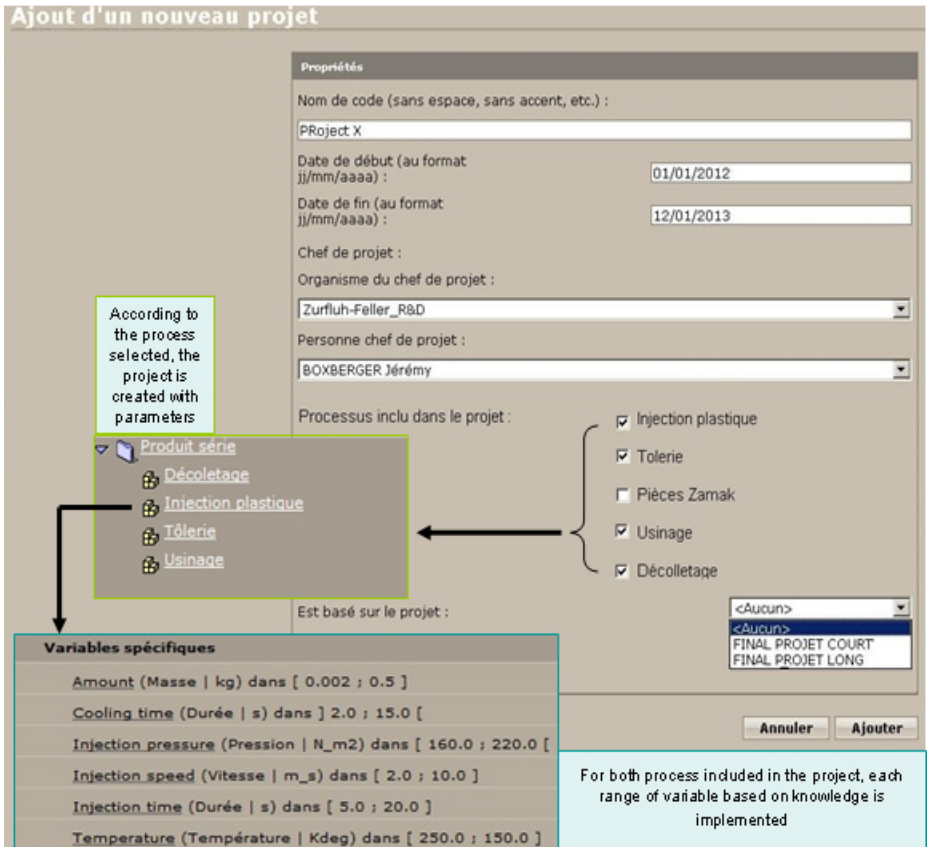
Ajout d'un nouveau projet

Propriétés

Nom de code (sans espace, sans accent, etc.) :

PRoject X

Date de début (au format jj/mm/aaaa) :

01/01/2012

Date de fin (au format jj/mm/aaaa) :

12/01/2013

Chef de projet :

Organisme du chef de projet :

Zurfluh-Feller_R&D

Personne chef de projet :

BOXBERGER Jérémy

According to the process selected, the project is created with parameters

Processus inclu dans le projet :

Injection plastique

Tolerie

Pièces Zamak

Usinage

Décolletage

Produit série

Décoletage

Injection plastique

Tôlerie

Usinage

Est basé sur le projet :

<Aucun>

<Aucun>

FINAL PROJET COURT

FINAL PROJET LONG

Annuler

Ajouter

Variables spécifiques

Amount (Masse | kg) dans [ 0.002 ; 0.5 ]

Cooling time (Durée | s) dans ] 2.0 ; 15.0 [

Injection pressure (Pression | N_m2) dans [ 160.0 ; 220.0 [

Injection speed (Vitesse | m_s) dans [ 2.0 ; 10.0 ]

Injection time (Durée | s) dans [ 5.0 ; 20.0 ]

Temperature (Température | Kdeg) dans [ 250.0 ; 150.0 ]

For both process included in the project, each range of variable based on knowledge is implemented